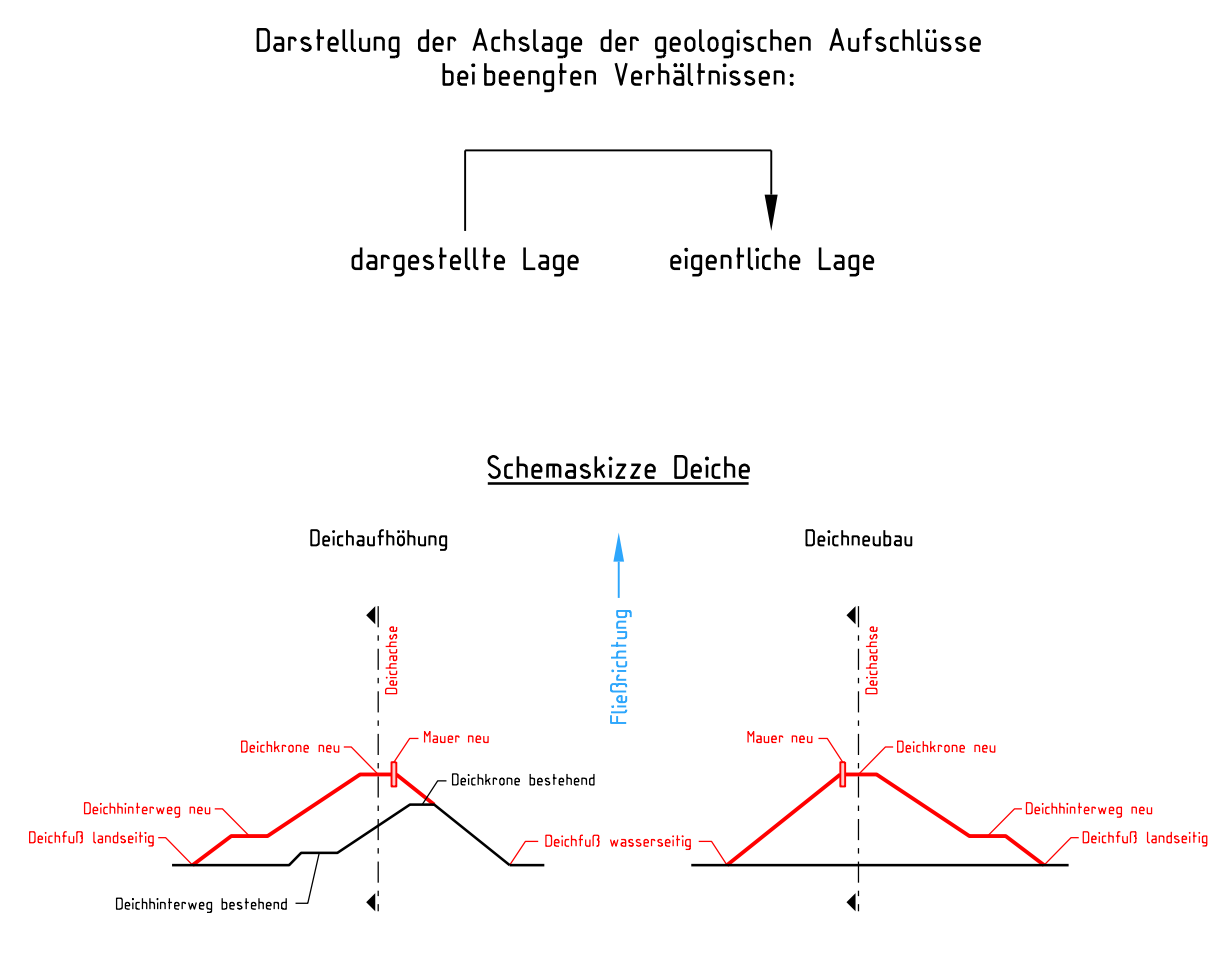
Darstellung der Achslage der geologischen Aufschlüsse beibeengten Verhältnissen:

dargestellte Lage

eigentliche Lage

Schemaskizze Deiche

Deichaufhöhung

Fließrichtung

Deichneubau

Deichachse

Deichkrone neu

Mauer neu

Deichkrone bestehend

Deichhinterweg neu

Deichfuß landseitig

Deichfuß wasserseitig

Deichhinterweg bestehend

Deichachse

Mauer neu

Deichkrone neu

Deichhinterweg neu

Deichfuß wasserseitig

Deichfuß landseitig